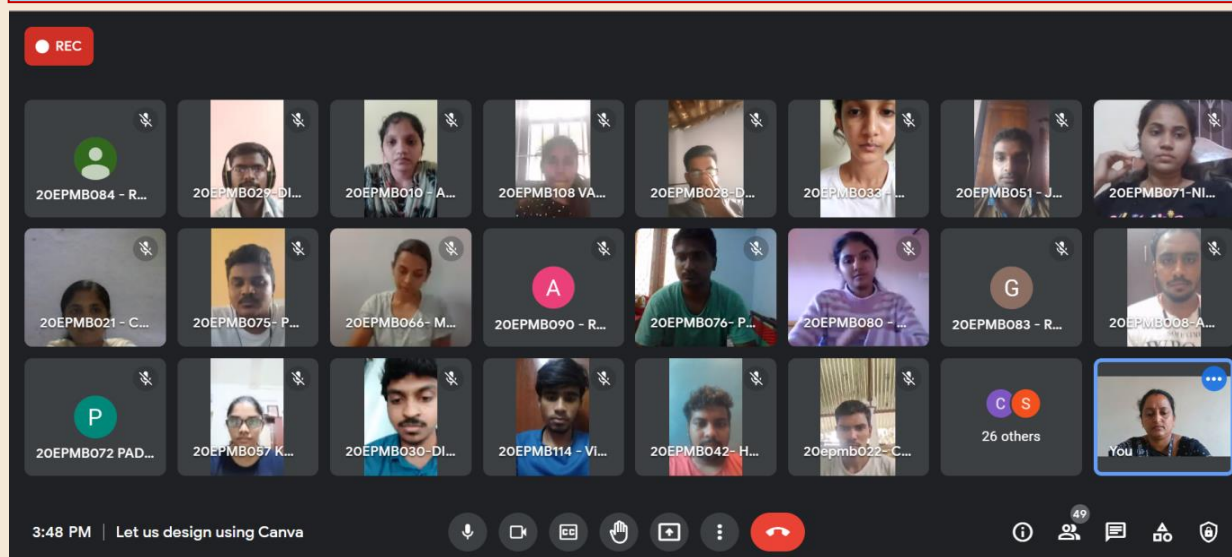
REC

20EPMB084 - R...
20EPMB029-DI...
20EPMB010 - A...
20EPMB108 VA...
20EPMB028-D...
20EPMB033 - ...
20EPMB051 - J...
20EPMB071-NI...

20EPMB021 - C...
20EPMB075- P...
20EPMB066- M...
A
20EPMB090 - R...
20EPMB076- P...
20EPMB080 - ...
G
20EPMB083 - R...
20EPMB008-A...

P
20EPMB072 PAD...
20EPMB057 K...
20EPMB030-DI...
20EPMB114 - Vi...
20EPMB042- H...
20epmb022- C...
C S
26 others
You

3:48 PM | Let us design using Canva

49